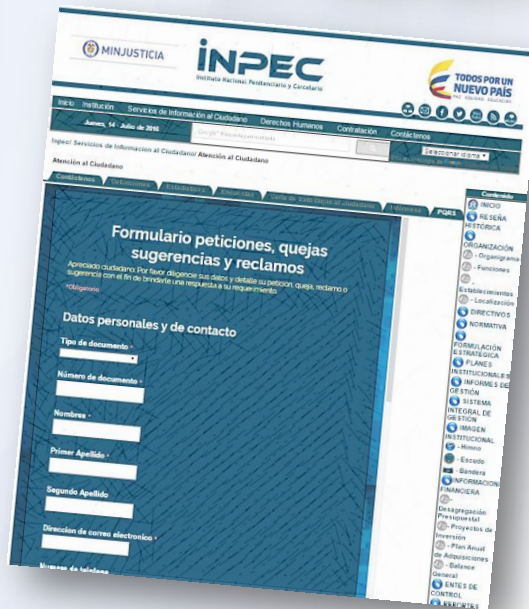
MINJUSTICIA

INPEC
Instituto Nacional Penitenciario y Carcelario

TODOS POR UN NUEVO PAÍS
PAZ EQUIDAD EDUCACIÓN

Inicio Institución Servicios de Información al Ciudadano Derechos Humanos Contratación Contáctenos

Jueves, 14 Julio de 2016

Seleccionar idioma

Inpec/ Servicios de Información al Ciudadano/ Atención al Ciudadano

Atención al Ciudadano

Contáctenos Defensores Estadísticas Encuestas Carta de trato digno al ciudadano Informes PQRS

Formulario peticiones, quejas sugerencias y reclamos

Apreciado ciudadano: Por favor diligencie sus datos y detalle su peticion, queja, reclamo o sugerencia con el fin de brindarle una respuesta a su requerimiento

*Obligatorio

Datos personales y de contacto

Tipo de documento *

Número de documento *

Nombres *

Primer Apellido *

Segundo Apellido

Direccion de correo electronico *

Numero de telefono

Contenido
INICIO
RESEÑA HISTÓRICA
ORGANIZACIÓN
- Organigrama
- Funciones
-
Establecimientos
- Localización
DIRECTIVOS
NORMATIVA
FORMULACIÓN ESTRATÉGICA
PLANES INSTITUCIONALES
INFORMES DE GESTIÓN
SISTEMA INTEGRAL DE GESTIÓN
IMAGEN INSTITUCIONAL
- Himno
- Escudo
- Bandera
INFORMACIÓN FINANCIERA
-
Desagregación Presupuestal
- Proyectos de Inversión
- Plan Anual de Adquisiciones
- Balance General
ENTES DE CONTROL
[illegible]